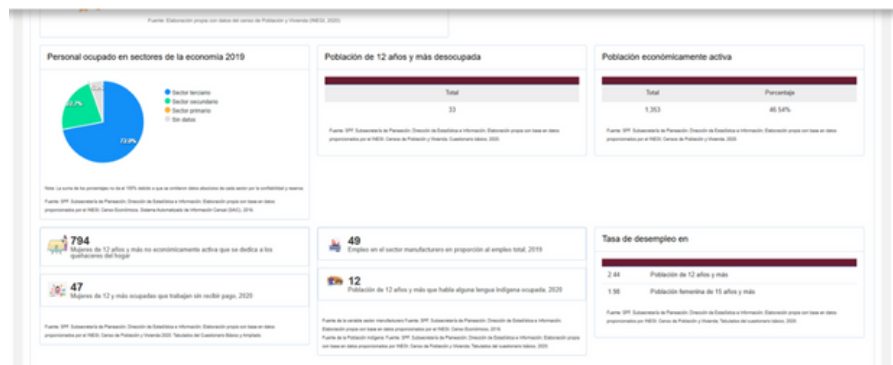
Fuente: Elaboración propia con datos del censo de Población y Vivienda (INEGI, 2020)

Personal ocupado en sectores de la economía 2019

Sector terciario
Sector secundario
Sector primario
Sin datos

22.7%
72.8%

Nota: La suma de los porcentajes no da el 100% debido a que se omitieron datos absolutos de cada sector por la confiabilidad y reserva.

Fuente: SPF. Subsecretaría de Planeación. Dirección de Estadística e Información. Elaboración propia con base en datos proporcionados por el INEGI. Censo Económicos. Sistema Automatizado de Información Censal (SAIC), 2019.

Población de 12 años y más desocupada

| Total |
|---|
| 33 |

Fuente: SPF. Subsecretaría de Planeación. Dirección de Estadística e Información. Elaboración propia con base en datos proporcionados por el INEGI. Censo de Población y Vivienda. Cuestionario básico, 2020.

Población económicamente activa

| Total | Porcentaje |
|---|---|
| 1,353 | 46.54% |

Fuente: SPF. Subsecretaría de Planeación. Dirección de Estadística e Información. Elaboración propia con base en datos proporcionados por el INEGI. Censo de Población y Vivienda. Cuestionario básico, 2020.

794
Mujeres de 12 años y más no económicamente activa que se dedica a los quehaceres del hogar

47
Mujeres de 12 y más ocupadas que trabajan sin recibir pago, 2020

Fuente: SPF. Subsecretaría de Planeación. Dirección de Estadística e Información. Elaboración propia con base en datos proporcionados por el INEGI. Censo de Población y Vivienda 2020. Tabulados del Cuestionario Básico y Ampliado.

49
Empleo en el sector manufacturero en proporción al empleo total, 2019

12
Población de 12 años y más que habla alguna lengua indígena ocupada, 2020

Fuente de la variable sector manufacturero: Fuente: SPF. Subsecretaría de Planeación. Dirección de Estadística e Información. Elaboración propia con base en datos proporcionados por el INEGI. Censo Económicos, 2019.
Fuente de la Población Indígena: Fuente: SPF. Subsecretaría de Planeación. Dirección de Estadística e Información. Elaboración propia con base en datos proporcionados por INEGI. Censo de Población y Vivienda. Tabulados del cuestionario básico, 2020.

Tasa de desempleo en

| 2.44 | Población de 12 años y más |
|---|---|
| 1.98 | Población femenina de 15 años y más |

Fuente: SPF. Subsecretaría de Planeación. Dirección de Estadística e Información. Elaboración propia con base en datos proporcionados por el INEGI. Censo de Población y Vivienda. Tabulados del cuestionario básico, 2020.